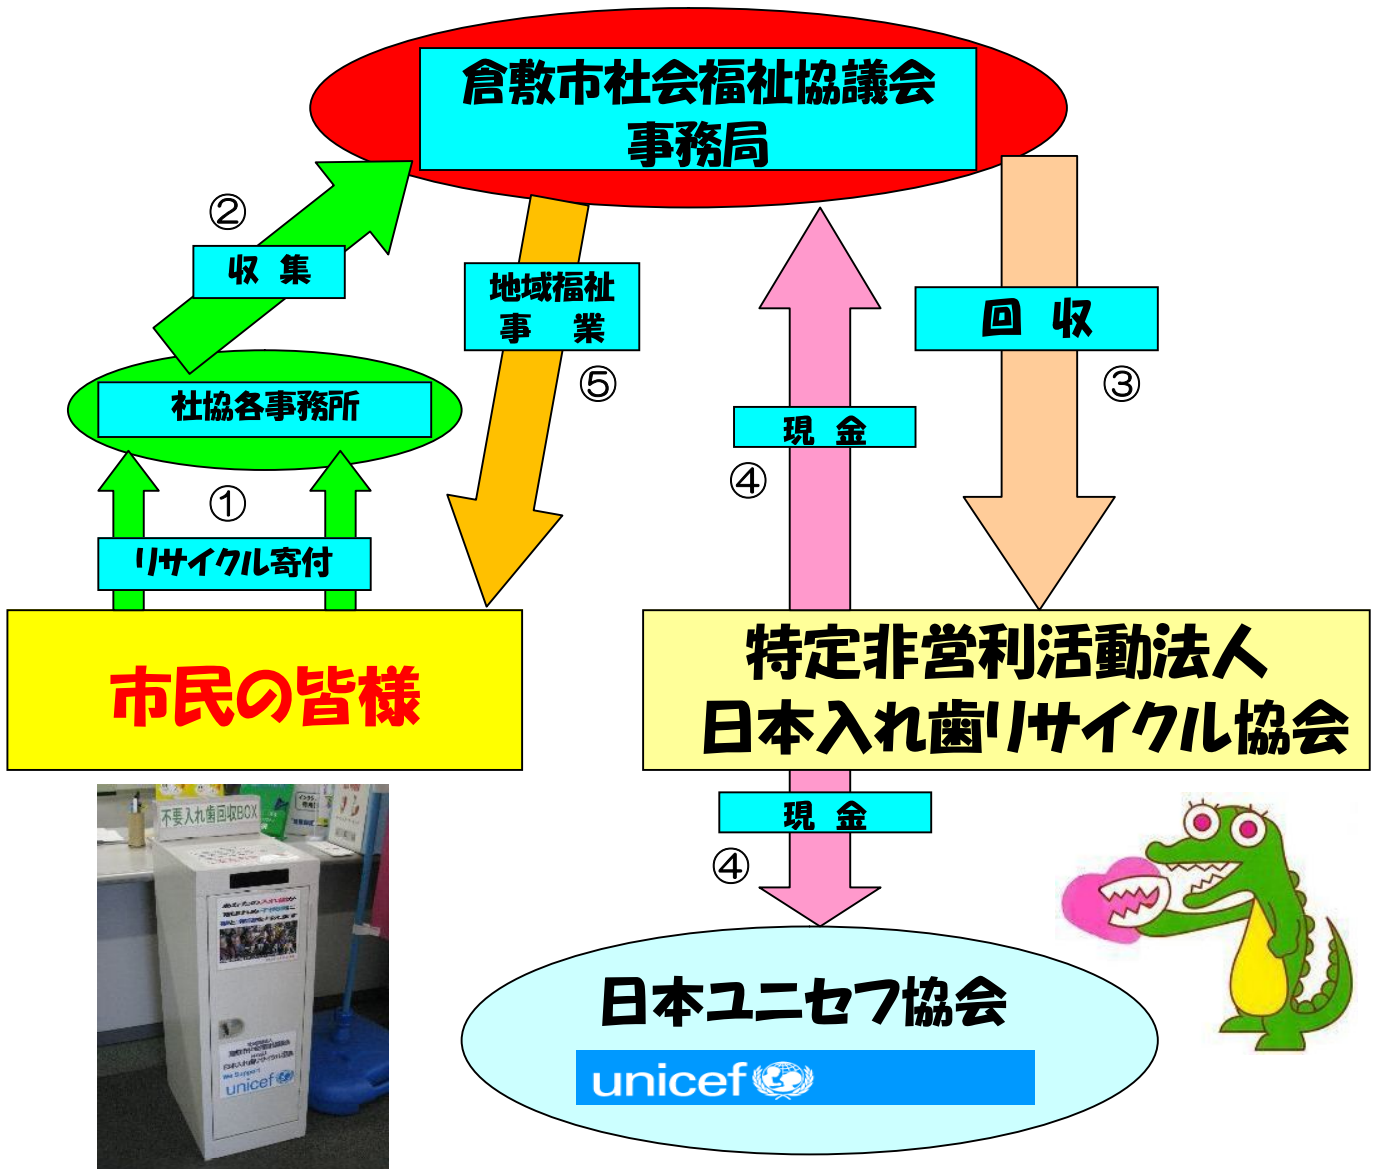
倉敷市社会福祉協議会
事務局

②
収　集

地域福祉
事　業

⑤

回　収

③

社協各事務所

①

リサイクル寄付

現　金

④

市民の皆様

特定非営利活動法人
日本入れ歯リサイクル協会

不要入れ歯回収BOX

unicef

現　金

④

日本ユニセフ協会

unicef